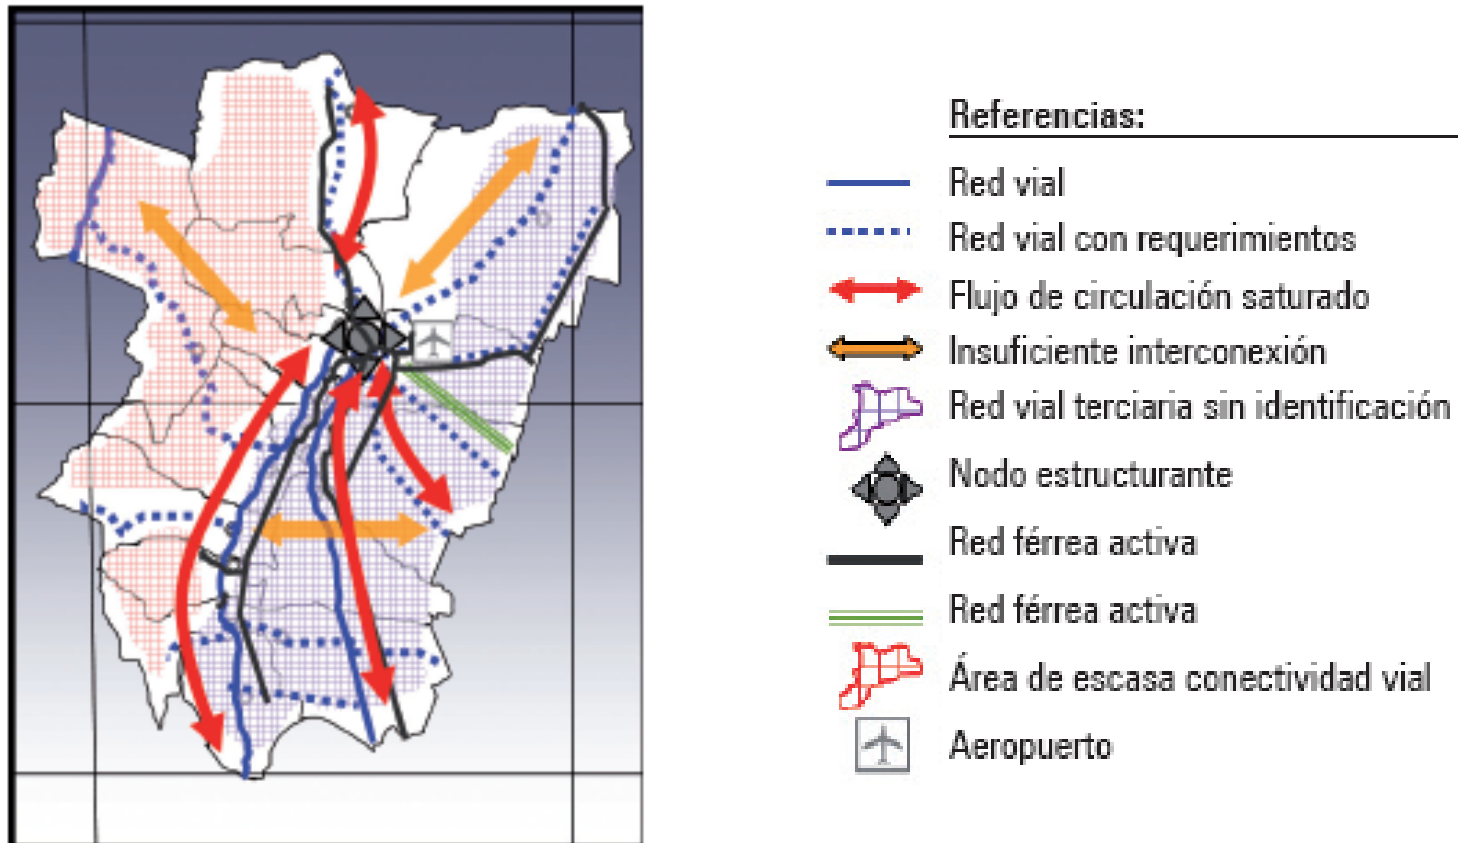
Referencias:

Red vial

Red vial con requerimientos

Flujo de circulación saturado

Insuficiente interconexión

Red vial terciaria sin identificación

Nodo estructurante

Red férrea activa

Red férrea activa

Área de escasa conectividad vial

Aeropuerto